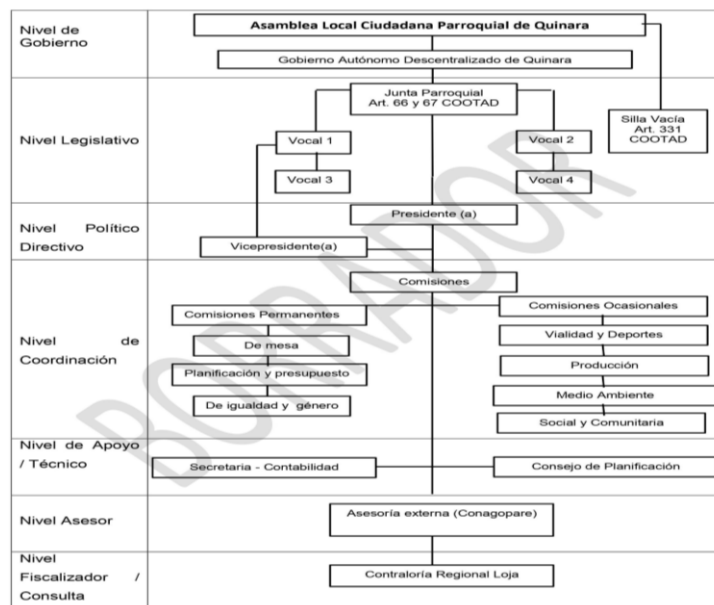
Nivel de Gobierno

Asamblea Local Ciudadana Parroquial de Quinara

Gobierno Autónomo Descentralizado de Quinara

Nivel Legislativo

Junta Parroquial Art. 66 y 67 COOTAD

Silla Vacía Art. 331 COOTAD

Vocal 1

Vocal 2

Vocal 3

Vocal 4

Nivel Político Directivo

Presidente (a)

Vicepresidente(a)

Nivel de Coordinación

Comisiones

Comisiones Permanentes

De mesa

Planificación y presupuesto

De igualdad y género

Comisiones Ocasionales

Vialidad y Deportes

Producción

Medio Ambiente

Social y Comunitaria

Nivel de Apoyo / Técnico

Secretaria - Contabilidad

Consejo de Planificación

Nivel Asesor

Asesoría externa (Conagopare)

Nivel Fiscalizador / Consulta

Contraloría Regional Loja

BORRADOR